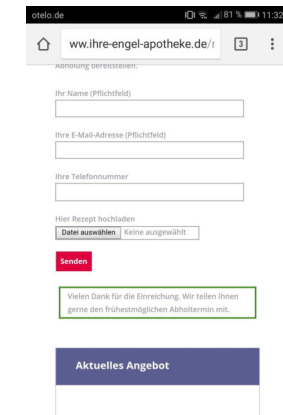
otelo.de

81 % 11:32

ww.ihre-engel-apotheke.de/r

3

Abholung bereitstellen.

Ihr Name (Pflichtfeld)

Ihre E-Mail-Adresse (Pflichtfeld)

Ihre Telefonnummer

Hier Rezept hochladen

Datei auswählen Keine ausgewählt

Senden

Vielen Dank für die Einreichung. Wir teilen Ihnen gerne den frühestmöglichen Abholtermin mit.

Aktuelles Angebot